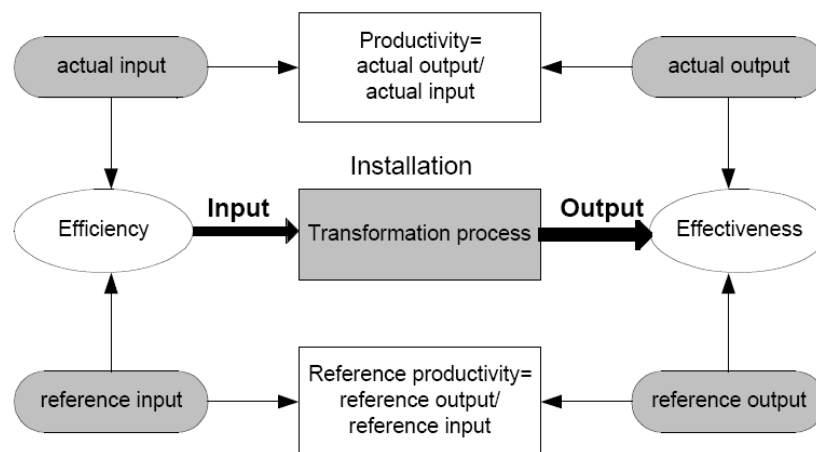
actual input

Productivity=
actual output/
actual input

actual output

Installation

Efficiency

Input

Transformation process

Output

Effectiveness

reference input

Reference productivity=
reference output/
reference input

reference output